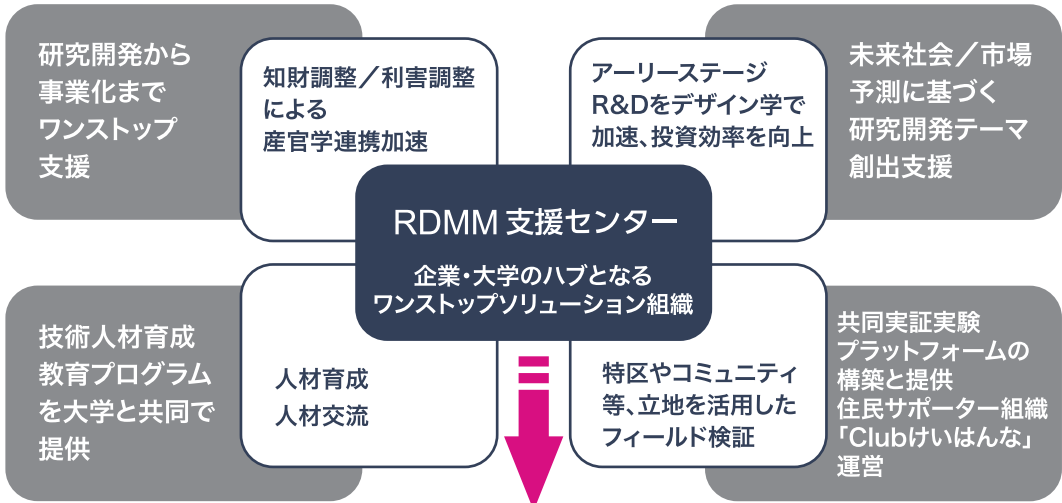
研究開発から事業化までワンストップ支援

知財調整／利害調整による産官学連携加速

アーリーステージR&Dをデザイン学で加速、投資効率を向上

未来社会／市場予測に基づく研究開発テーマ創出支援

RDMM 支援センター

企業・大学のハブとなるワンストップソリューション組織

技術人材育成教育プログラムを大学と共同で提供

人材育成
人材交流

特区やコミュニティ等、立地を活用したフィールド検証

共同実証実験プラットフォームの構築と提供
住民サポーター組織「Clubけいはんな」運営